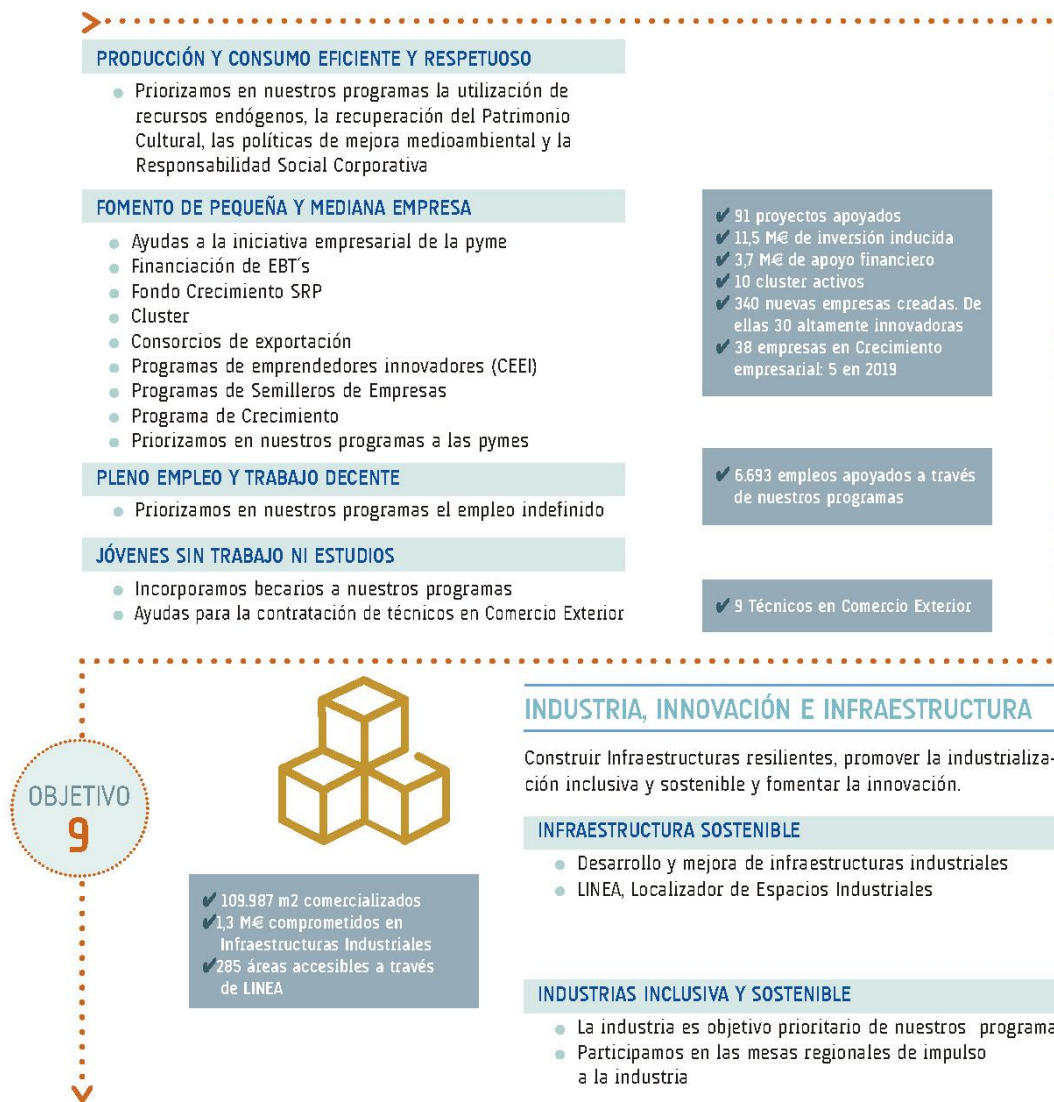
PRODUCCIÓN Y CONSUMO EFICIENTE Y RESPETUOSO

Priorizamos en nuestros programas la utilización de recursos endógenos, la recuperación del Patrimonio Cultural, las políticas de mejora medioambiental y la Responsabilidad Social Corporativa

FOMENTO DE PEQUEÑA Y MEDIANA EMPRESA

Ayudas a la iniciativa empresarial de la pyme
Financiación de EBT´s
Fondo Crecimiento SRP
Cluster
Consorcios de exportación
Programas de emprendedores innovadores (CEEI)
Programas de Semilleros de Empresas
Programa de Crecimiento
Priorizamos en nuestros programas a las pymes

✔ 91 proyectos apoyados
✔ 11,5 M€ de inversión inducida
✔ 3,7 M€ de apoyo financiero
✔ 10 cluster activos
✔ 340 nuevas empresas creadas. De ellas 30 altamente innovadoras
✔ 38 empresas en Crecimiento empresarial: 5 en 2019

PLENO EMPLEO Y TRABAJO DECENTE

Priorizamos en nuestros programas el empleo indefinido

✔ 6.693 empleos apoyados a través de nuestros programas

JÓVENES SIN TRABAJO NI ESTUDIOS

Incorporamos becarios a nuestros programas
Ayudas para la contratación de técnicos en Comercio Exterior

✔ 9 Técnicos en Comercio Exterior

OBJETIVO 9

INDUSTRIA, INNOVACIÓN E INFRAESTRUCTURA

Construir Infraestructuras resilientes, promover la industrialización inclusiva y sostenible y fomentar la innovación.

INFRAESTRUCTURA SOSTENIBLE

Desarrollo y mejora de infraestructuras industriales
LINEA, Localizador de Espacios Industriales

✔ 109.987 m2 comercializados
✔ 1,3 M€ comprometidos en Infraestructuras Industriales
✔ 285 áreas accesibles a través de LINEA

INDUSTRIAS INCLUSIVA Y SOSTENIBLE

La industria es objetivo prioritario de nuestros programa
Participamos en las mesas regionales de impulso a la industria